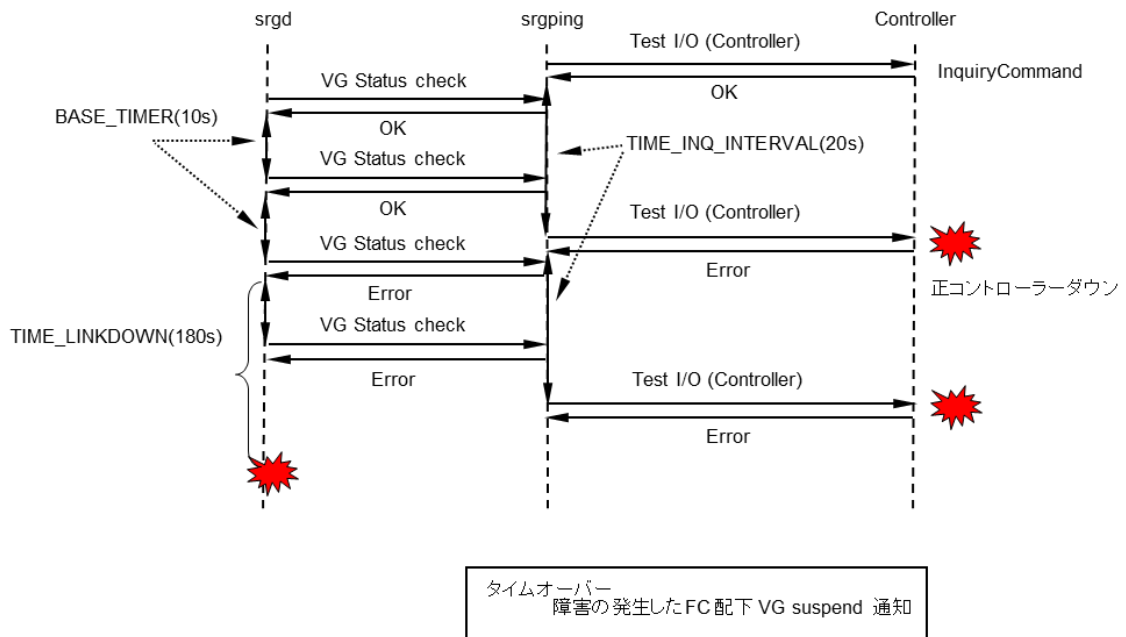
srgd

srgping

Controller

Test I/O (Controller)

InquiryCommand

VG Status check

OK

BASE_TIMER(10s)

OK

TIME_INQ_INTERVAL(20s)

VG Status check

OK

Test I/O (Controller)

VG Status check

Error

正コントローラーダウン

Error

TIME_LINKDOWN(180s)

VG Status check

Error

Test I/O (Controller)

Error

タイムオーバー
障害の発生したFC配下 VG suspend 通知